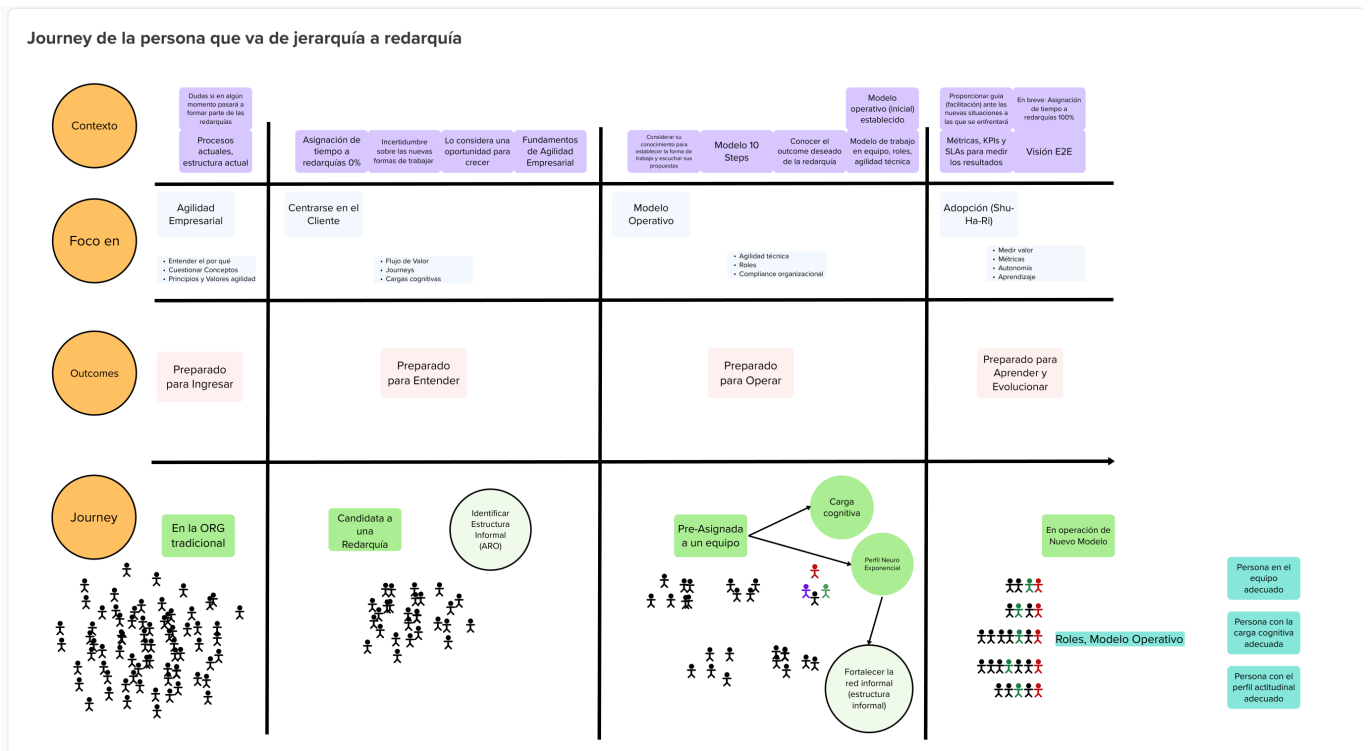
Journey de la persona que va de jerarquía a redarquía

Contexto

Dudas si en algún momento pasará a formar parte de las redarquías

Procesos actuales, estructura actual

Asignación de tiempo a redarquías 0%

Incertidumbre sobre las nuevas formas de trabajar

Lo considera una oportunidad para crecer

Fundamentos de Agilidad Empresarial

Considerar su conocimiento para establecer la forma de trabajo y escuchar sus propuestas

Modelo 10 Steps

Conocer el outcome deseado de la redarquía

Modelo operativo (inicial) establecido

Modelo de trabajo en equipo, roles, agilidad técnica

Proporcionar guía (facilitación) ante las nuevas situaciones a las que se enfrentará

En breve: Asignación de tiempo a redarquías 100%

Métricas, KPIs y SLAs para medir los resultados

Visión E2E

Foco en

Agilidad Empresarial

• Entender el por qué
• Cuestionar Conceptos
• Principios y Valores agilidad

Centrarse en el Cliente

• Flujo de Valor
• Journeys
• Cargas cognitivas

Modelo Operativo

• Agilidad técnica
• Roles
• Compliance organizacional

Adopción (Shu-Ha-Ri)

• Medir valor
• Métricas
• Autonomía
• Aprendizaje

Outcomes

Preparado para Ingresar

Preparado para Entender

Preparado para Operar

Preparado para Aprender y Evolucionar

Journey

En la ORG tradicional

Candidata a una Redarquía

Identificar Estructura Informal (ARO)

Pre-Asignada a un equipo

Carga cognitiva

Perfil Neuro Exponencial

Fortalecer la red informal (estructura informal)

En operación de Nuevo Modelo

Roles, Modelo Operativo

Persona en el equipo adecuado

Persona con la carga cognitiva adecuada

Persona con el perfil actitudinal adecuado